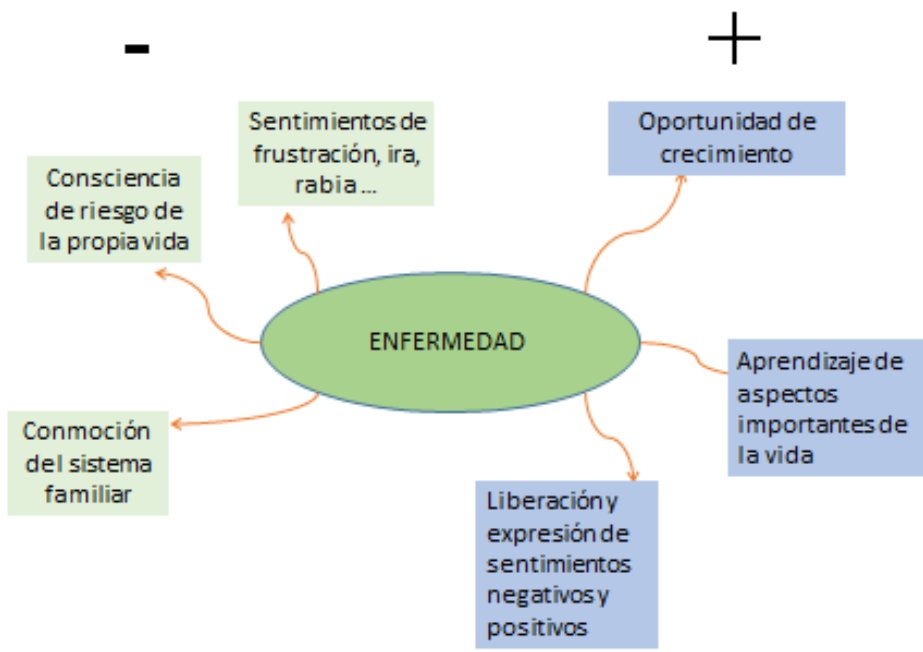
-

+

Sentimientos de frustración, ira, rabia …

Oportunidad de crecimiento

Consciencia de riesgo de la propia vida

ENFERMEDAD

Aprendizaje de aspectos importantes de la vida

Conmoción del sistema familiar

Liberación y expresión de sentimientos negativos y positivos